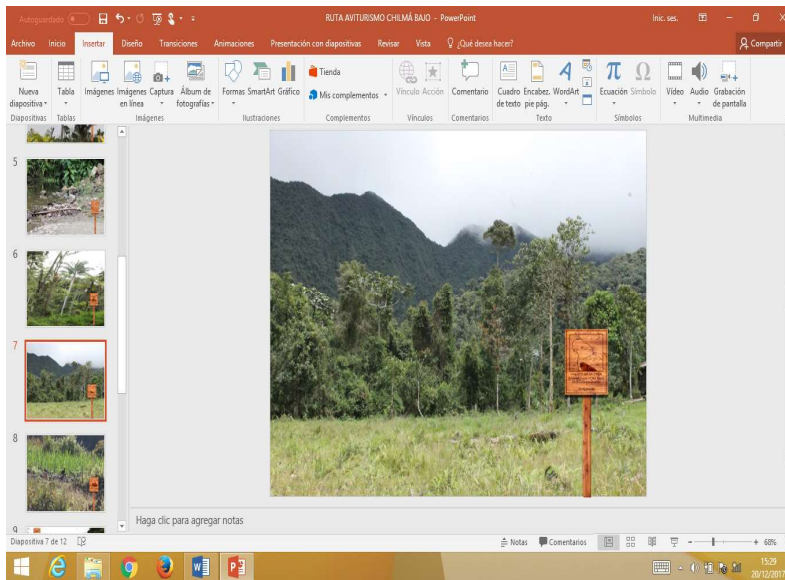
Autoguardado

RUTA AVITURISMO CHILMÁ BAJO - PowerPoint

Inic. ses.

Archivo Inicio Insertar Diseño Transiciones Animaciones Presentación con diapositivas Revisar Vista ¿Qué desea hacer?

Compartir

Nueva diapositiva Tabla Imágenes Imágenes en línea Captura Álbum de fotografías Formas SmartArt Gráfico Tienda Mis complementos Vínculo Acción Comentario Cuadro de texto Encabez. pie pág. WordArt Ecuación Símbolo Vídeo Audio Grabación de pantalla

Diapositivas Tablas Imágenes Ilustraciones Complementos Vínculos Comentarios Texto Símbolos Multimedia

5

6

7

8

9

Haga clic para agregar notas

Diapositiva 7 de 12

Notas Comentarios 68%

15:29
20/12/2017